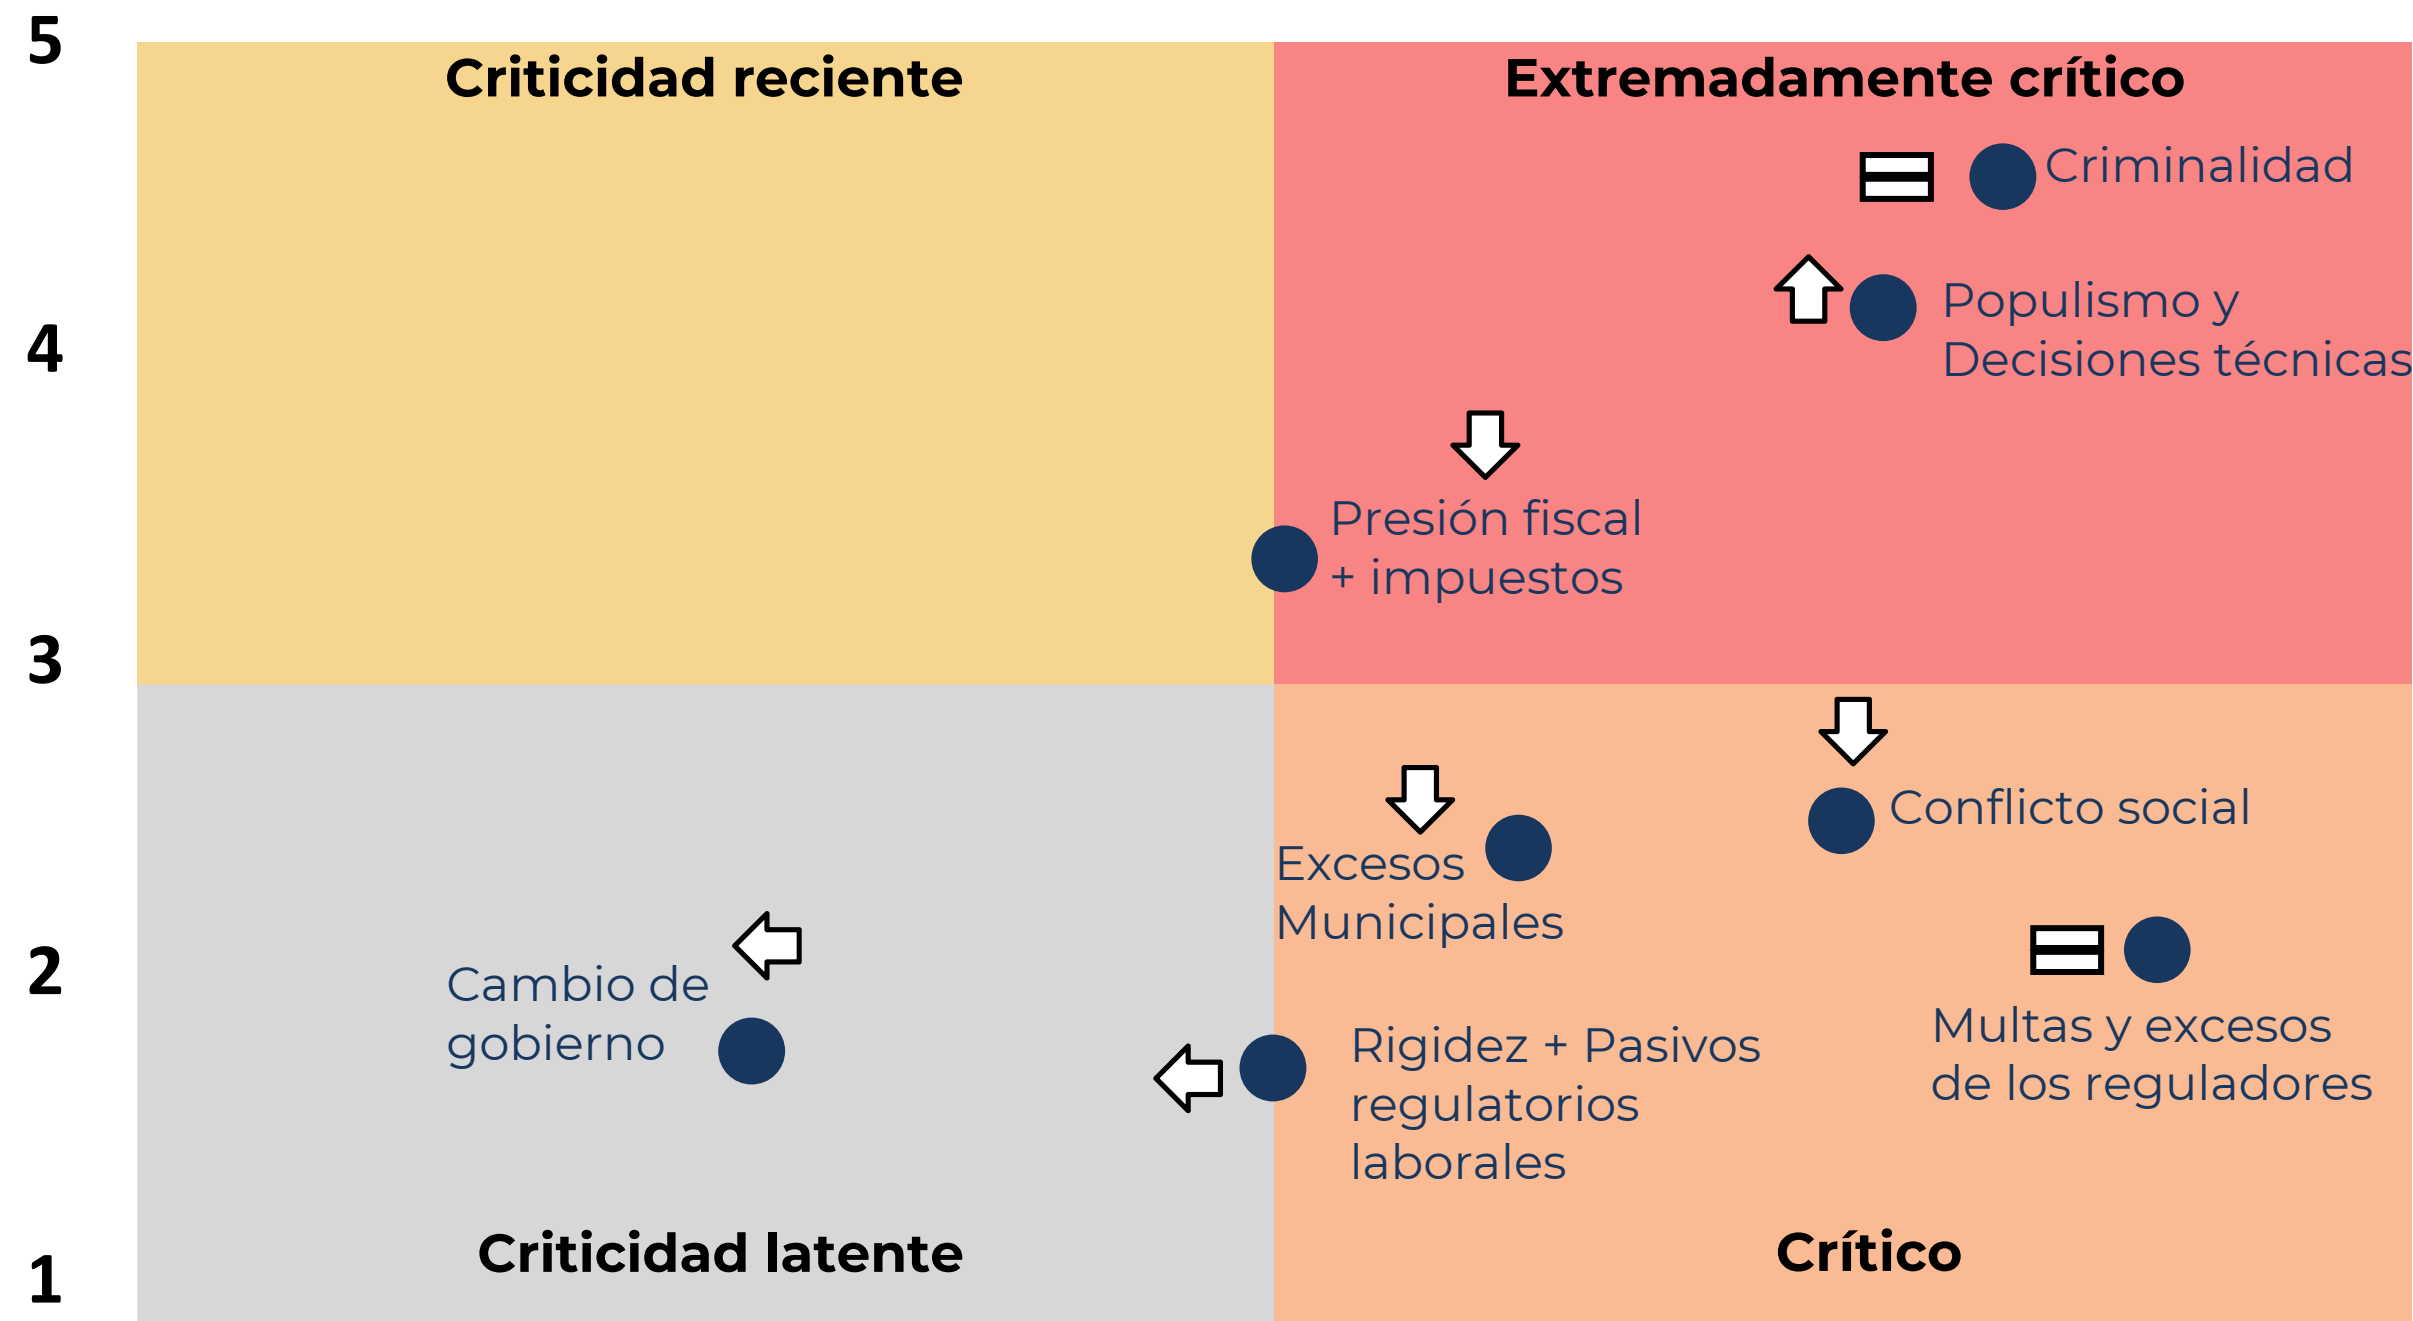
5

4

3

2

1

Criticidad reciente

Extremadamente crítico

Criminalidad

Populismo y Decisiones técnicas

Presión fiscal + impuestos

Conflicto social

Excesos Municipales

Cambio de gobierno

Multas y excesos de los reguladores

Rigidez + Pasivos regulatorios laborales

Criticidad latente

Crítico